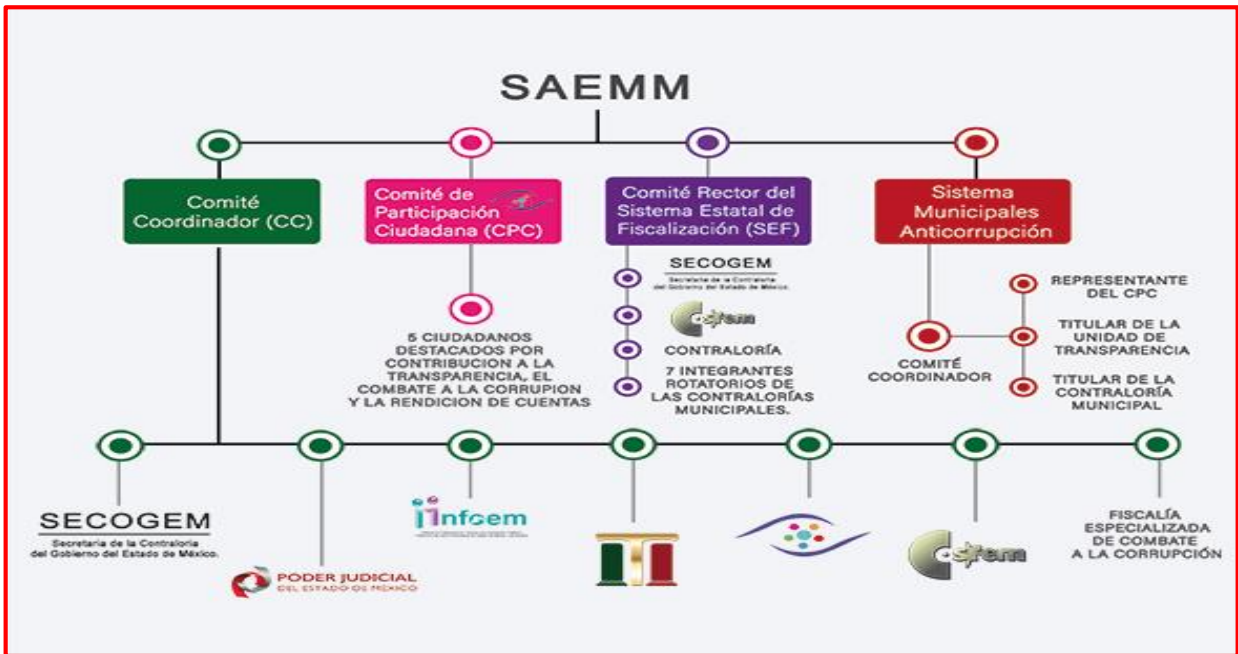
SAEMM

Comité Coordinador (CC)

Comité de Participación Ciudadana (CPC)

Comité Rector del Sistema Estatal de Fiscalización (SEF)

Sistema Municipales Anticorrupción

5 CIUDADANOS DESTACADOS POR CONTRIBUCION A LA TRANSPARENCIA, EL COMBATE A LA CORRUPION Y LA RENDICION DE CUENTAS

SECOGEM
Secretaría de la Contraloría del Gobierno del Estado de México

osfem

CONTRALORÍA

7 INTEGRANTES ROTATORIOS DE LAS CONTRALORÍAS MUNICIPALES.

REPRESENTANTE DEL CPC

TITULAR DE LA UNIDAD DE TRANSPARENCIA

TITULAR DE LA CONTRALORÍA MUNICIPAL

COMITÉ COORDINADOR

SECOGEM
Secretaría de la Contraloría del Gobierno del Estado de México.

PODER JUDICIAL
DEL ESTADO DE MÉXICO

infoem

osfem

FISCALÍA ESPECIALIZADA DE COMBATE A LA CORRUPCIÓN